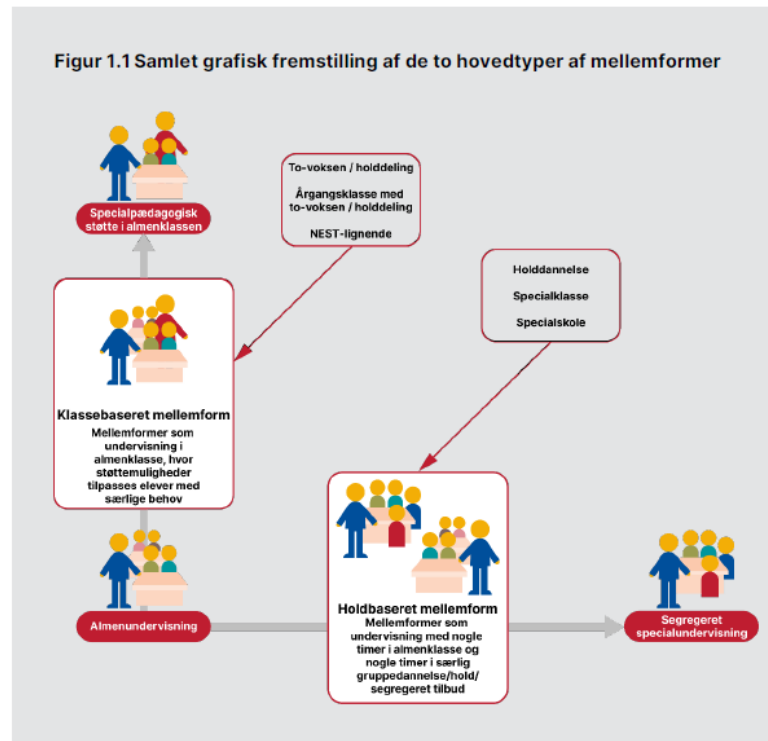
Figur 1.1 Samlet grafisk fremstilling af de to hovedtyper af mellemformer

Specialpædagogisk støtte i almenklassen

To-voksen / holddeling

Årgangsklasse med to-voksen / holddeling

NEST-lignende

Holddannelse

Specialklasse

Specialskole

Klassebaseret mellemform

Mellemformer som undervisning i almenklasse, hvor støttemuligheder tilpasses elever med særlige behov

Almenundervisning

Holdbaseret mellemform

Mellemformer som undervisning med nogle timer i almenklasse og nogle timer i særlig gruppedannelse/hold/segregeret tilbud

Segregeret specialundervisning